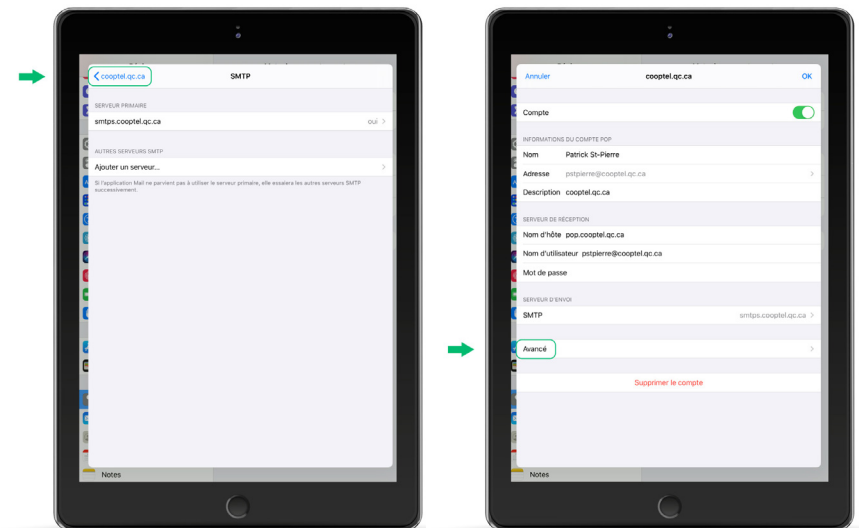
cooptel.qc.ca
SMTP

SERVEUR PRIMAIRE
smtps.cooptel.qc.ca oui

AUTRES SERVEURS SMTP
Ajouter un serveur...

Si l'application Mail ne parvient pas à utiliser le serveur primaire, elle essaiera les autres serveurs SMTP successivement.

Notes

Annuler
cooptel.qc.ca
OK

Compte

INFORMATIONS DU COMPTE POP
Nom Patrick St-Pierre
Adresse pstpierre@cooptel.qc.ca
Description cooptel.qc.ca

SERVEUR DE RÉCEPTION
Nom d'hôte pop.cooptel.qc.ca
Nom d'utilisateur pstpierre@cooptel.qc.ca
Mot de passe

SERVEUR D'ENVOI
SMTP smtps.cooptel.qc.ca

Avancé

Supprimer le compte

Notes